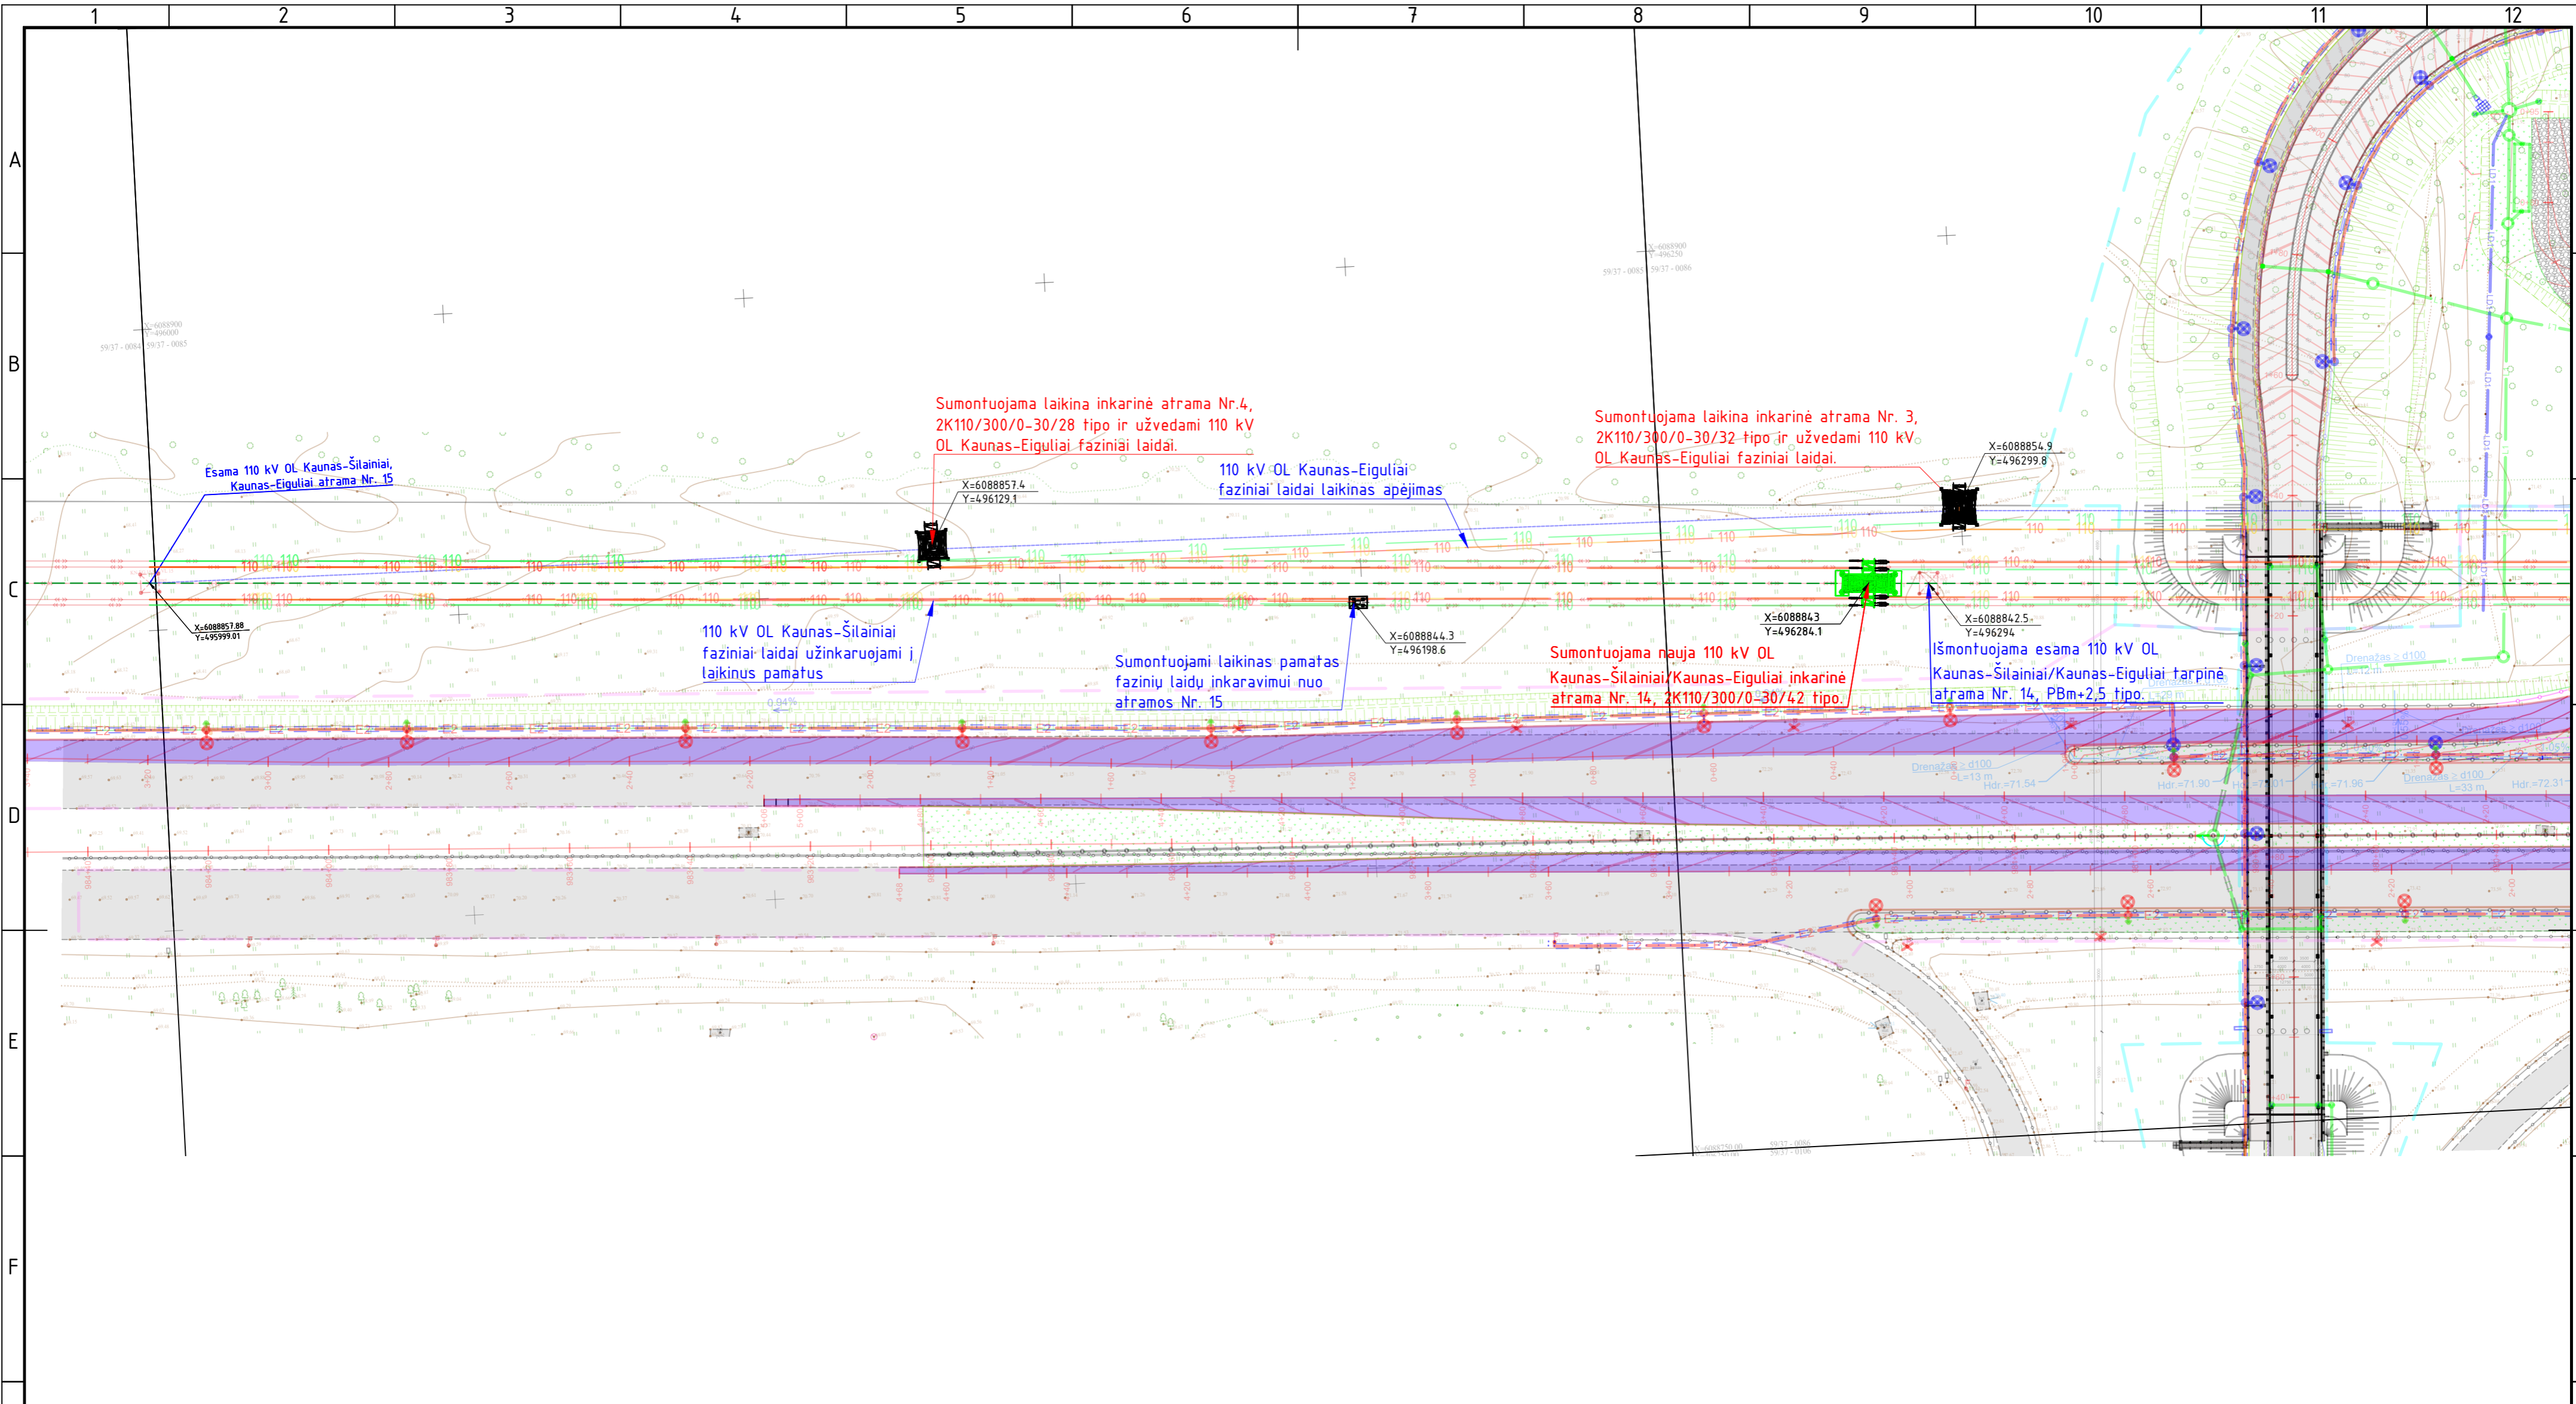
1 2 3 4 5 6 7 8 9 10 11 12

A
B
C
D
E
F

Sumontuojama laikina inkarinė atrama Nr.4, 2K110/300/0-30/28 tipo ir užvedami 110 kV OL Kaunas-Eiguliai faziniai laidai.

Sumontuojama laikina inkarinė atrama Nr. 3, 2K110/300/0-30/32 tipo ir užvedami 110 kV OL Kaunas-Eiguliai faziniai laidai.

Esama 110 kV OL Kaunas-Šilainiai, Kaunas-Eiguliai atrama Nr. 15

X=6088857.4
Y=496129.1

110 kV OL Kaunas-Eiguliai faziniai laidai laikinas apėjimas

X=6088854.9
Y=496299.8

X=6088857.88
Y=495999.01

110 kV OL Kaunas-Šilainiai faziniai laidai užinkaruojami į laikinus pamatus

Sumontuojami laikinas pamatas fazinių laidų inkaravimui nuo atramos Nr. 15

X=6088844.3
Y=496198.6

X=6088843
Y=496284.1

X=6088842.5
Y=496294

Sumontuojama nauja 110 kV OL Kaunas-Šilainiai/Kaunas-Eiguliai inkarinė atrama Nr. 14, 2K110/300/0-30/42 tipo.

Išmontuojama esama 110 kV OL Kaunas-Šilainiai/Kaunas-Eiguliai tarpinė atrama Nr. 14, PBm+2,5 tipo.

110 110 110 110 110 110 110 110 110 110

Drenažas ≥ d100
L=13 m
Hdr.=71.54
Hdr.=71.90
Hdr.=71.96
Drenažas ≥ d100
L=33 m
Hdr.=72.31